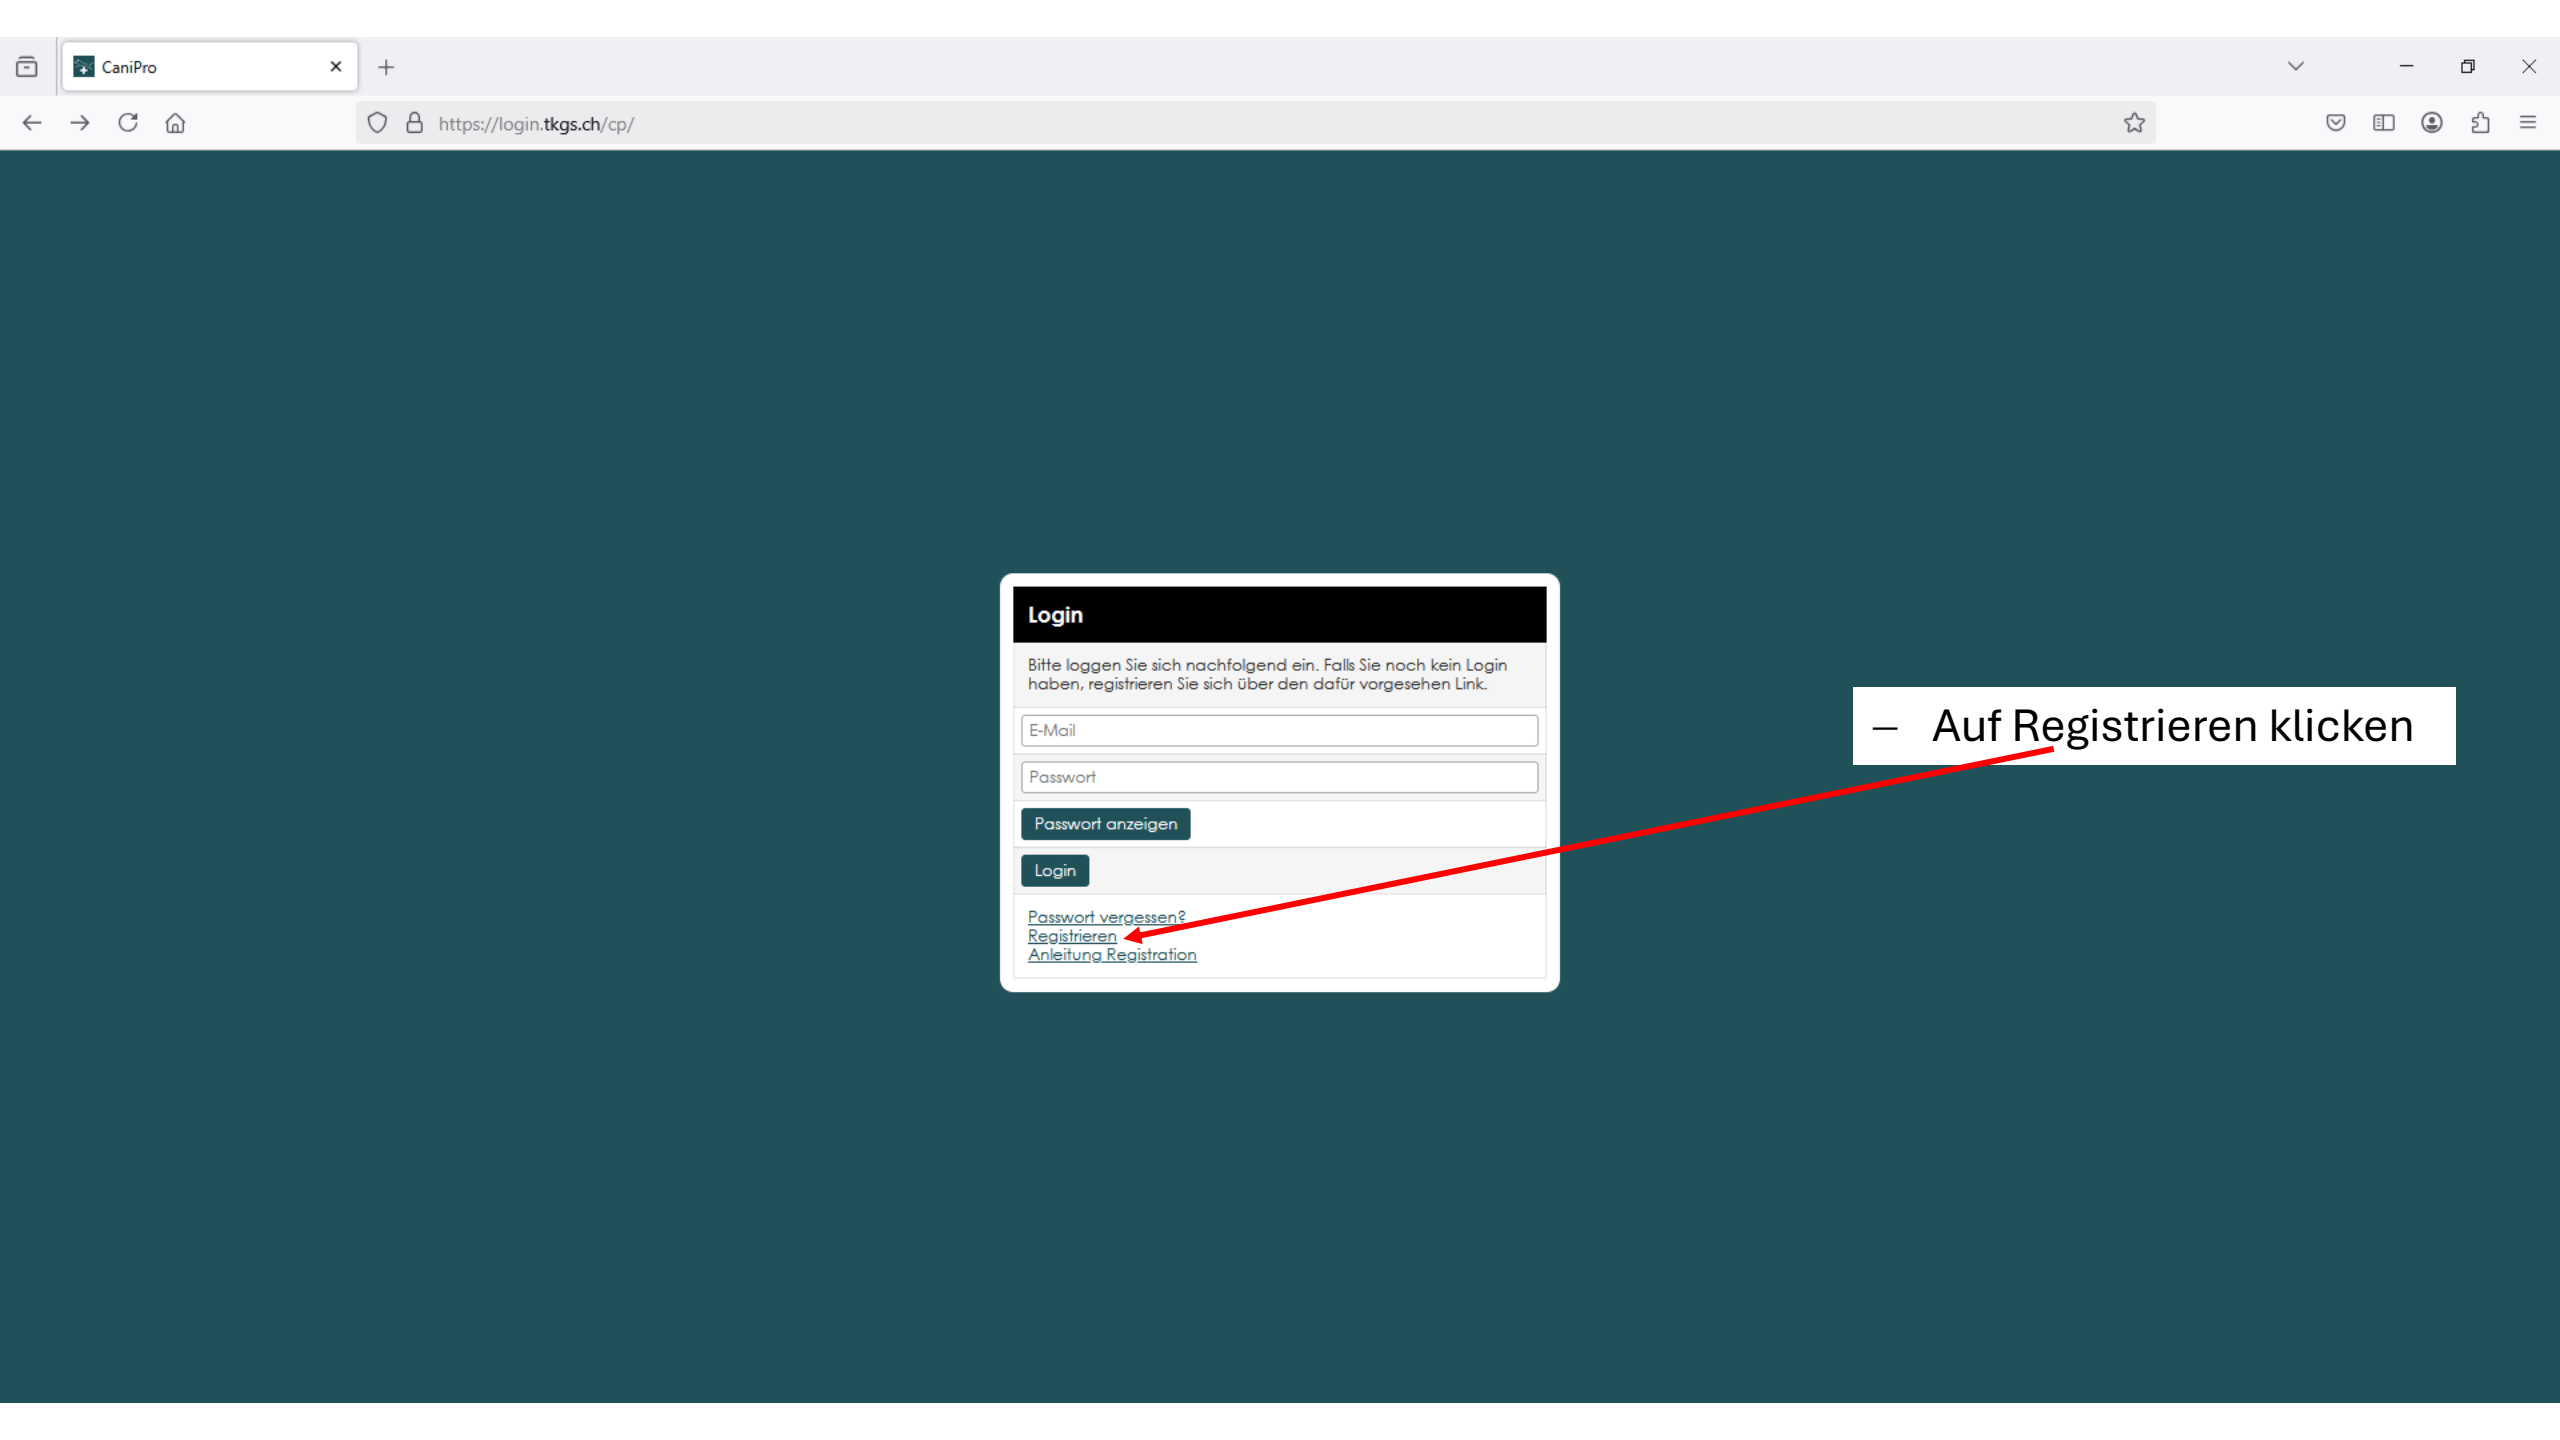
CaniPro

https://login.tkgs.ch/cp/

Login

Bitte loggen Sie sich nachfolgend ein. Falls Sie noch kein Login haben, registrieren Sie sich über den dafür vorgesehen Link.

E-Mail

Passwort

Passwort anzeigen

Login

Passwort vergessen?
Registrieren
Anleitung Registration

– Auf Registrieren klicken